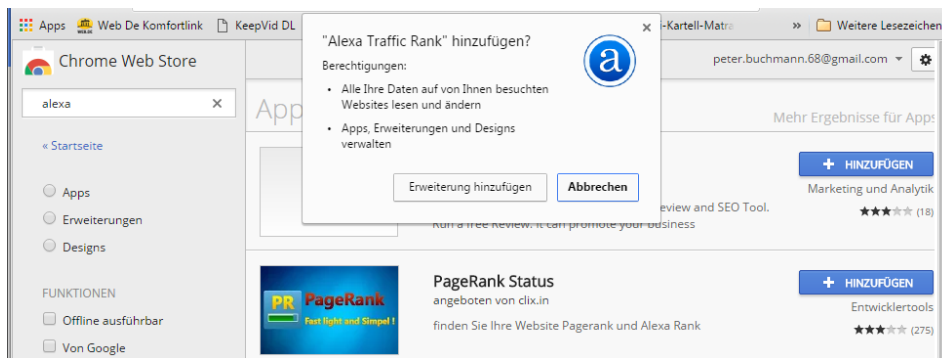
Apps Web De Komfortlink KeepVid DL -Kartell-Matra » Weitere Lesezeichen

Chrome Web Store

alexa ×

« Startseite

Apps
Erweiterungen
Designs

FUNKTIONEN
Offline ausführbar
Von Google

"Alexa Traffic Rank" hinzufügen? ×

Berechtigungen:

• Alle Ihre Daten auf von Ihnen besuchten Websites lesen und ändern

• Apps, Erweiterungen und Designs verwalten

Erweiterung hinzufügen Abbrechen

peter.buchmann.68@gmail.com

App

Mehr Ergebnisse für Apps

+ HINZUFÜGEN
Marketing und Analytik
(18)

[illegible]eview and SEO Tool.
Run a free Review. It can promote your business

PR PageRank
Fast light and Simpel !

PageRank Status
angeboten von clix.in
finden Sie Ihre Website Pagerank und Alexa Rank

+ HINZUFÜGEN
Entwicklertools
(275)